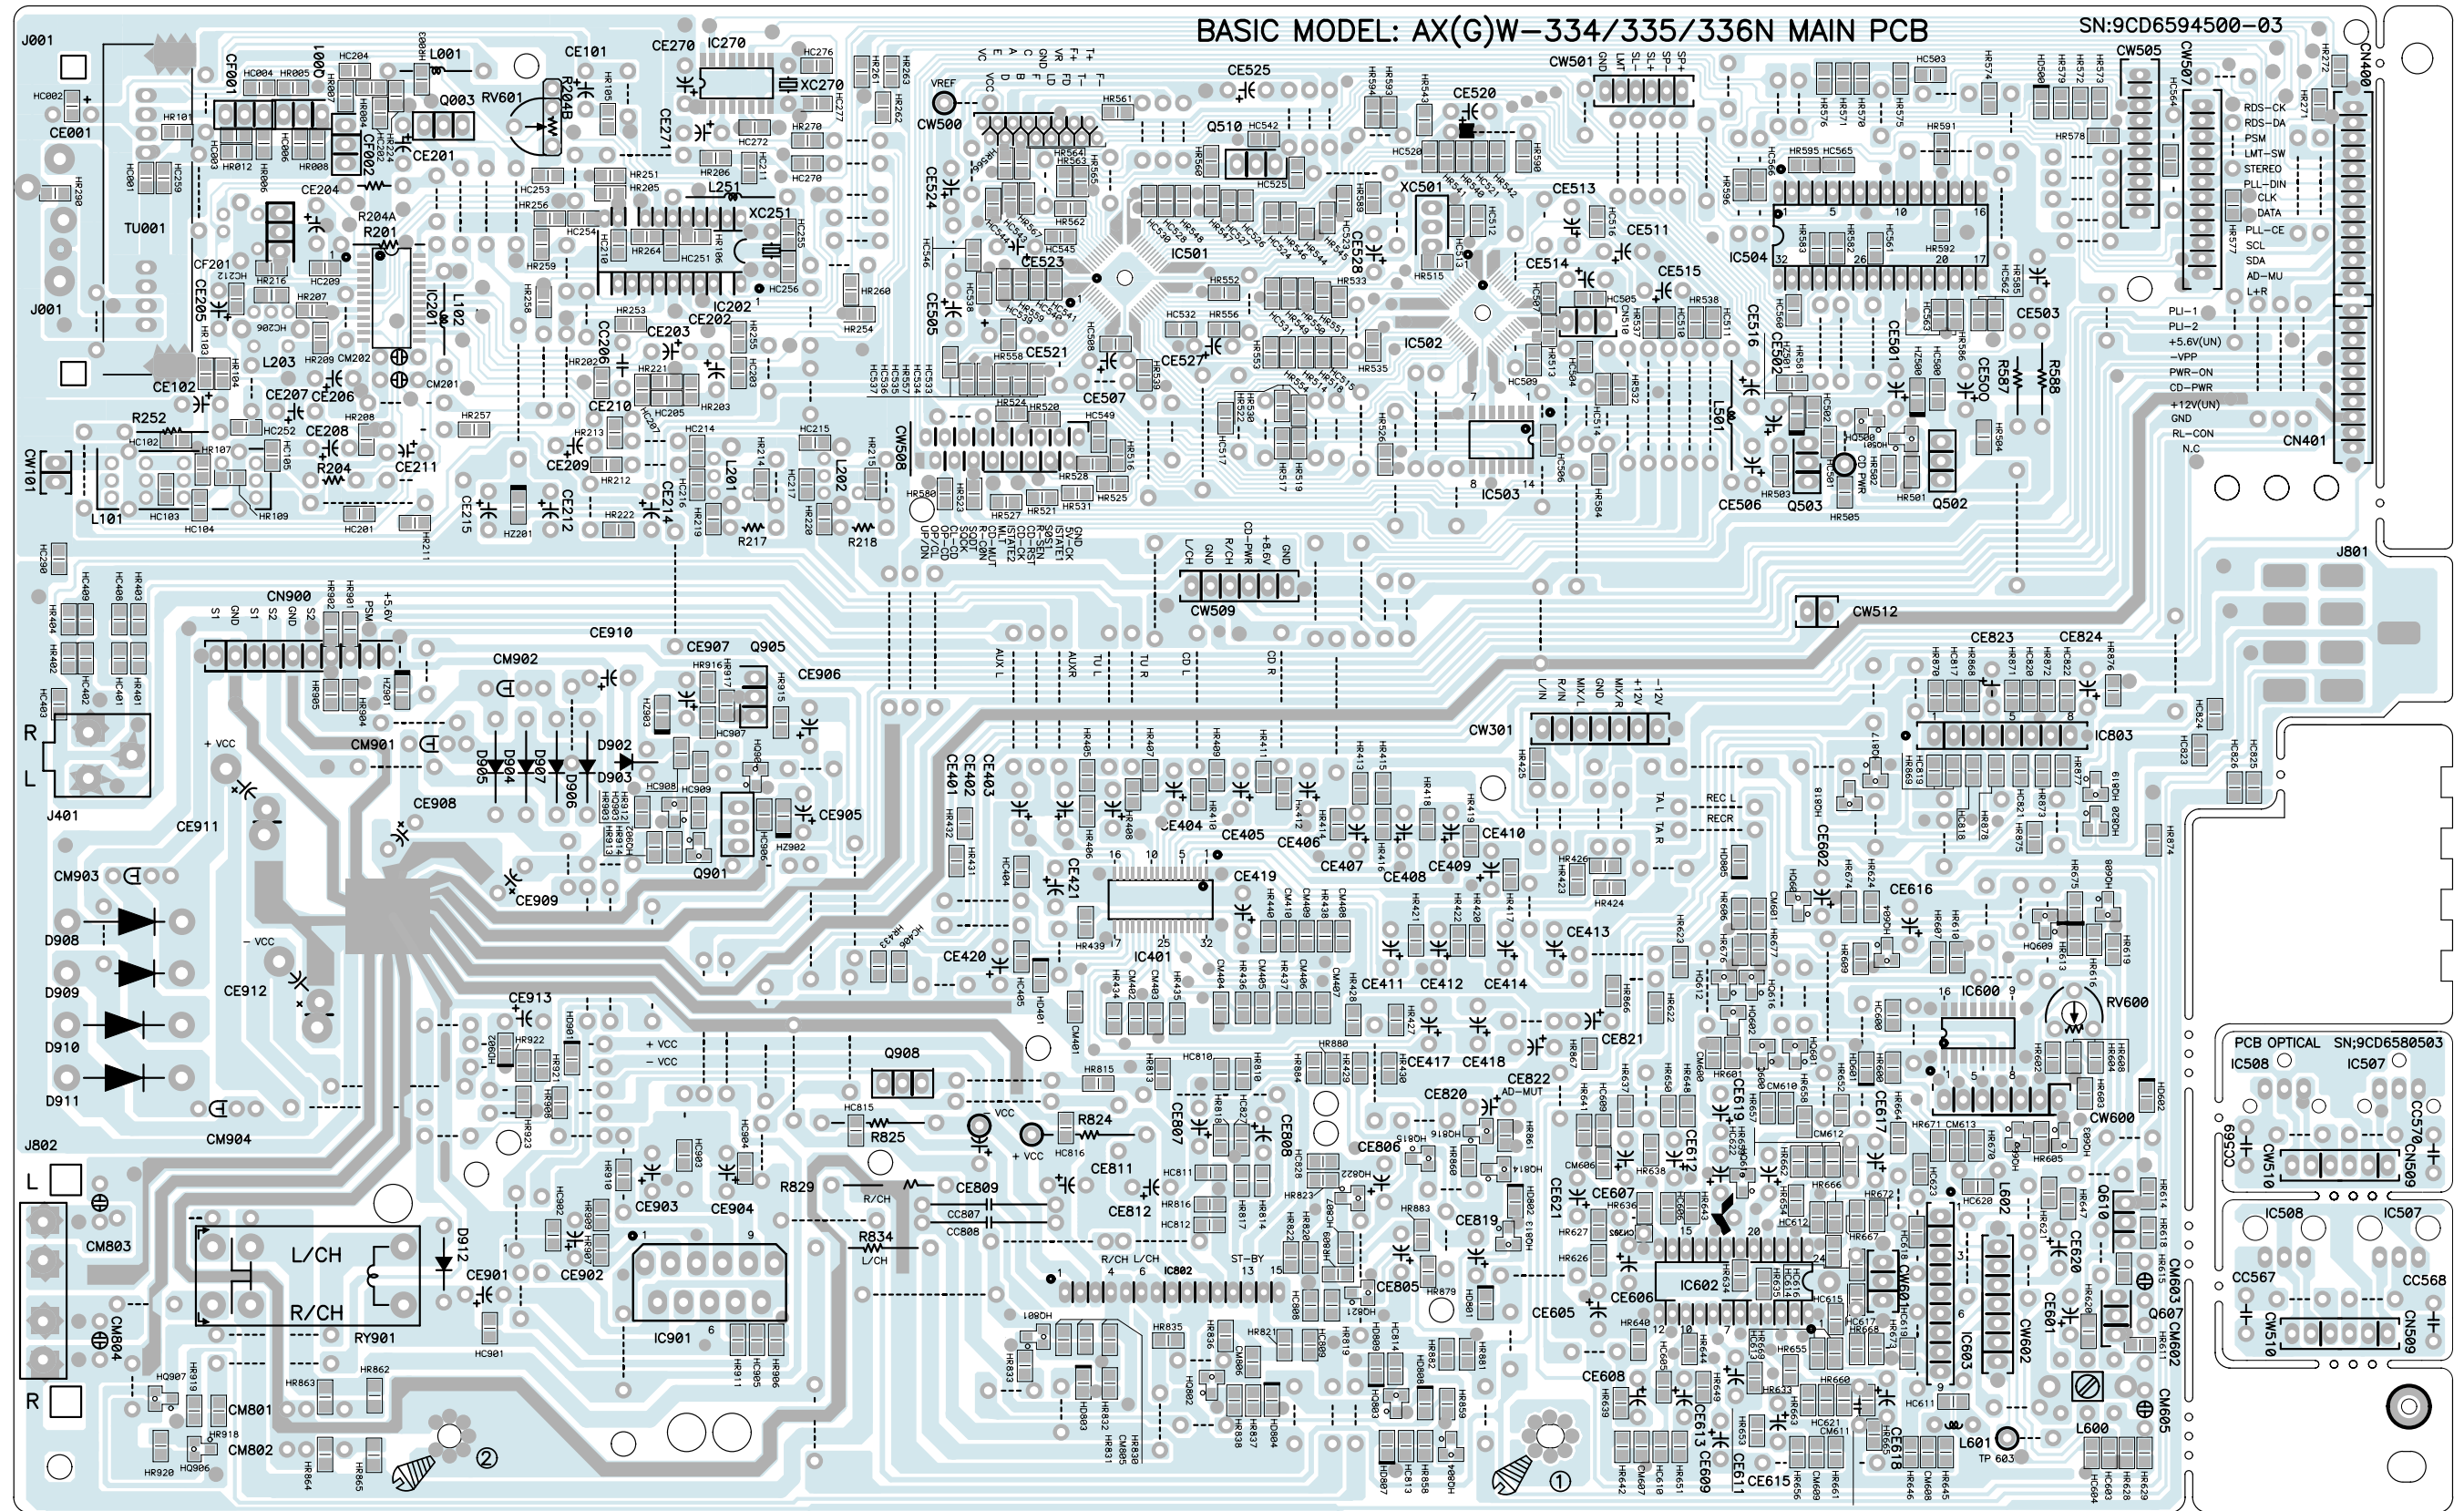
BASIC MODEL: AX(G)W-334/335/336N MAIN PCB

SN:9CD6594500-03

J001
CE001
TU001
J001
CW101
L101
CF001
L001
CE101
CE270
IC270
XC270
Q003
RV601
R204B
CE201
CE204
R204A
R201
CF201
CE205
IC201
L102
L203
CE102
R252
CE207
CE206
CE208
R204
CE211
CE215
CE212
CE214
CE209
CE210
CC206
CE203
CE202
IC202
XC251
L251
CE271
L201
L202
R217
R218
CW500
VREF
CE524
CE505
CE523
IC501
CE521
CE507
CE527
CW508
CE525
Q510
CE520
CE528
XC501
IC502
CW501
CE513
CE511
CE514
CE515
IC503
IC504
CE516
CE502
L501
CE506
Q503
CE501
CE500
R587
R588
Q502
CE503
CW505
CW507
CN400
CN401
RDS-CK
RDS-DA
PSM
LMT-SW
STEREO
PLL-DIN
CLK
DATA
PLL-CE
SCL
SDA
AD-MU
L+R
PLI-1
PLI-2
+5.6V(UN)
-VPP
PWR-ON
CD-PWR
+12V(UN)
GND
RL-CON
N.C
J801
CW512
CW509
L/CH
GND
R/CH
CD-PWR
+5.6V
GND
CN900
S1 GND S1 S2 GND S2 PSM +5.6V
CE910
CE907
Q905
CE906
CM902
CM901
D902
D903
D905 D904 D907 D906
CE905
CE908
Q901
CE911
CE909
CM903
D908
D909
D910
D911
CE912
J401
R
L
+VCC
-VCC
CE913
+VCC
-VCC
Q908
R825
R824
VCC
+VCC
J802
L
R
CM803
CM804
CM904
L/CH
R/CH
RY901
D912
CE901
CE902
CE903
CE904
IC901
CM801
CM802
R829
R/CH
CE809
CC807
CC808
R834
L/CH
CE811
CE812
CE807
CE808
CE806
IC802
R/CH L/CH
ST-BY
CE805
CE820
CE822
AD-MUT
CE821
CE417
CE418
AUX L
AUX R
TU L
TU R
CD L
CD R
CE401
CE402
CE403
CE404
CE405
CE406
CE407
CE408
CE409
CE410
CE419
CE421
IC401
CE420
CE411
CE412
CE413
CE414
CW301
L/IN R/IN MIX/L GND MIX/R +12V -12V
TA L
TA R
REC L
RECR
CE823
CE824
IC803
CE602
CE616
IC600
RV600
CW600
CE617
CE619
CE607
CE621
CE819
CE606
CE605
CE608
IC602
CE613
CE609
CE611
CE615
CE618
CW601
IC603
L602
CE620
CE601
CW602
Q610
Q607
CM603
CM602
CM605
L600
L601
TP 603
PCB OPTICAL SN;9CD6580503
IC508
IC507
CC569
CC570
CW510
CN509
IC508
IC507
CC567
CC568
CW510
CN509
①
②